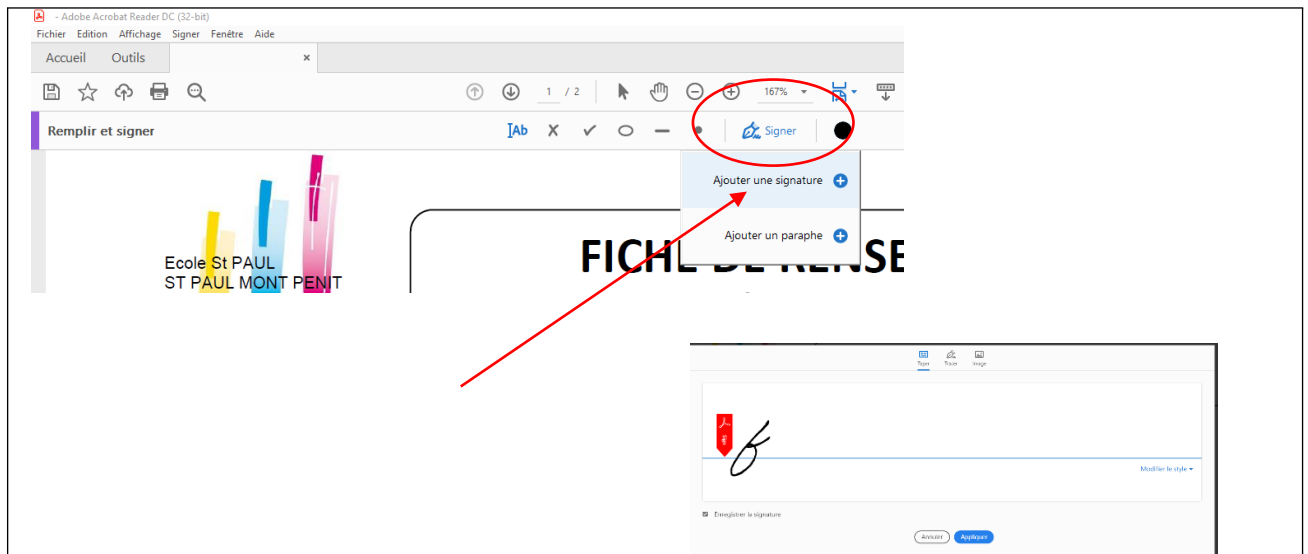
- Adobe Acrobat Reader DC (32-bit)
Fichier Edition Affichage Signer Fenêtre Aide
Accueil Outils ×
1 / 2 167%
Remplir et signer
Ab Signer
Ajouter une signature
Ajouter un paraphe
Ecole St PAUL
ST PAUL MONT PENIT
FICHE DE RENSE
Taper Tracer Image
Modifier le style
Enregistrer la signature
Annuler Appliquer